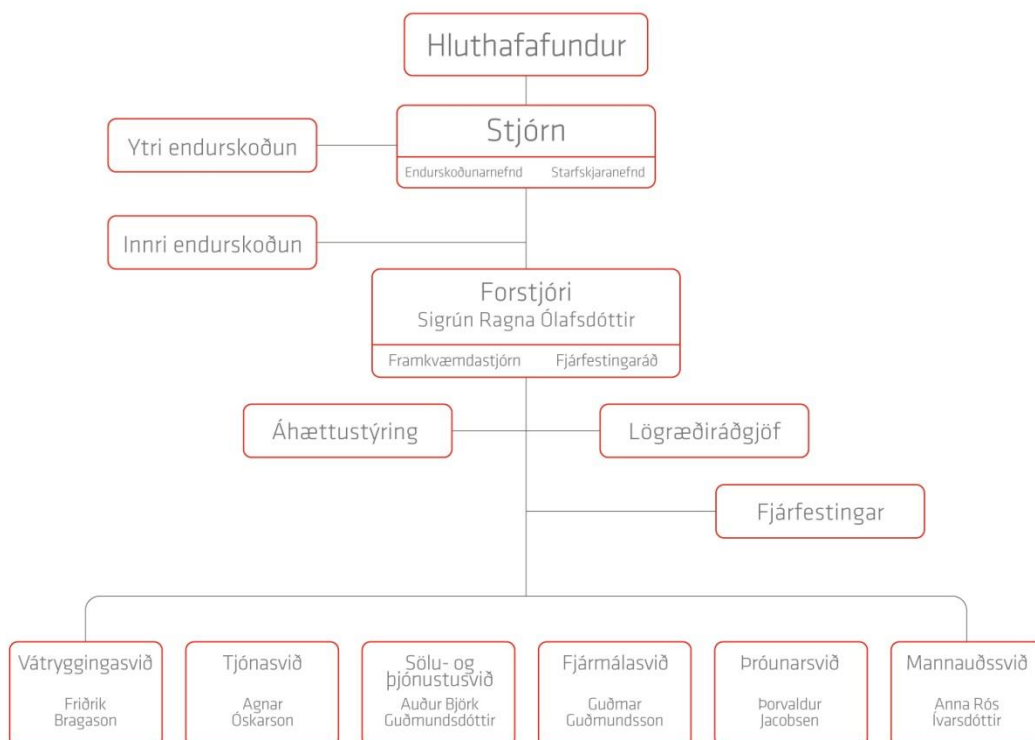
Hluthafafundur

Ytri endurskoðun

Stjórn
Endurskoðunarnefnd Starfskjaranefnd

Innri endurskoðun

Forstjóri
Sigrún Ragna Ólafsdóttir
Framkvæmdastjórn Fjárfestingaráð

Áhættustýring

Lögræðiráðgjöf

Fjárfestingar

Vátryggingasvið
Friðrik Bragason

Tjónasvið
Agnar Óskarson

Sölu- og þjónustusvið
Auður Björk Guðmundsdóttir

Fjármálasvið
Guðmar Guðmundsson

Þróunarsvið
Þorvaldur Jacobsen

Mannauðssvið
Anna Rós Ívarsdóttir